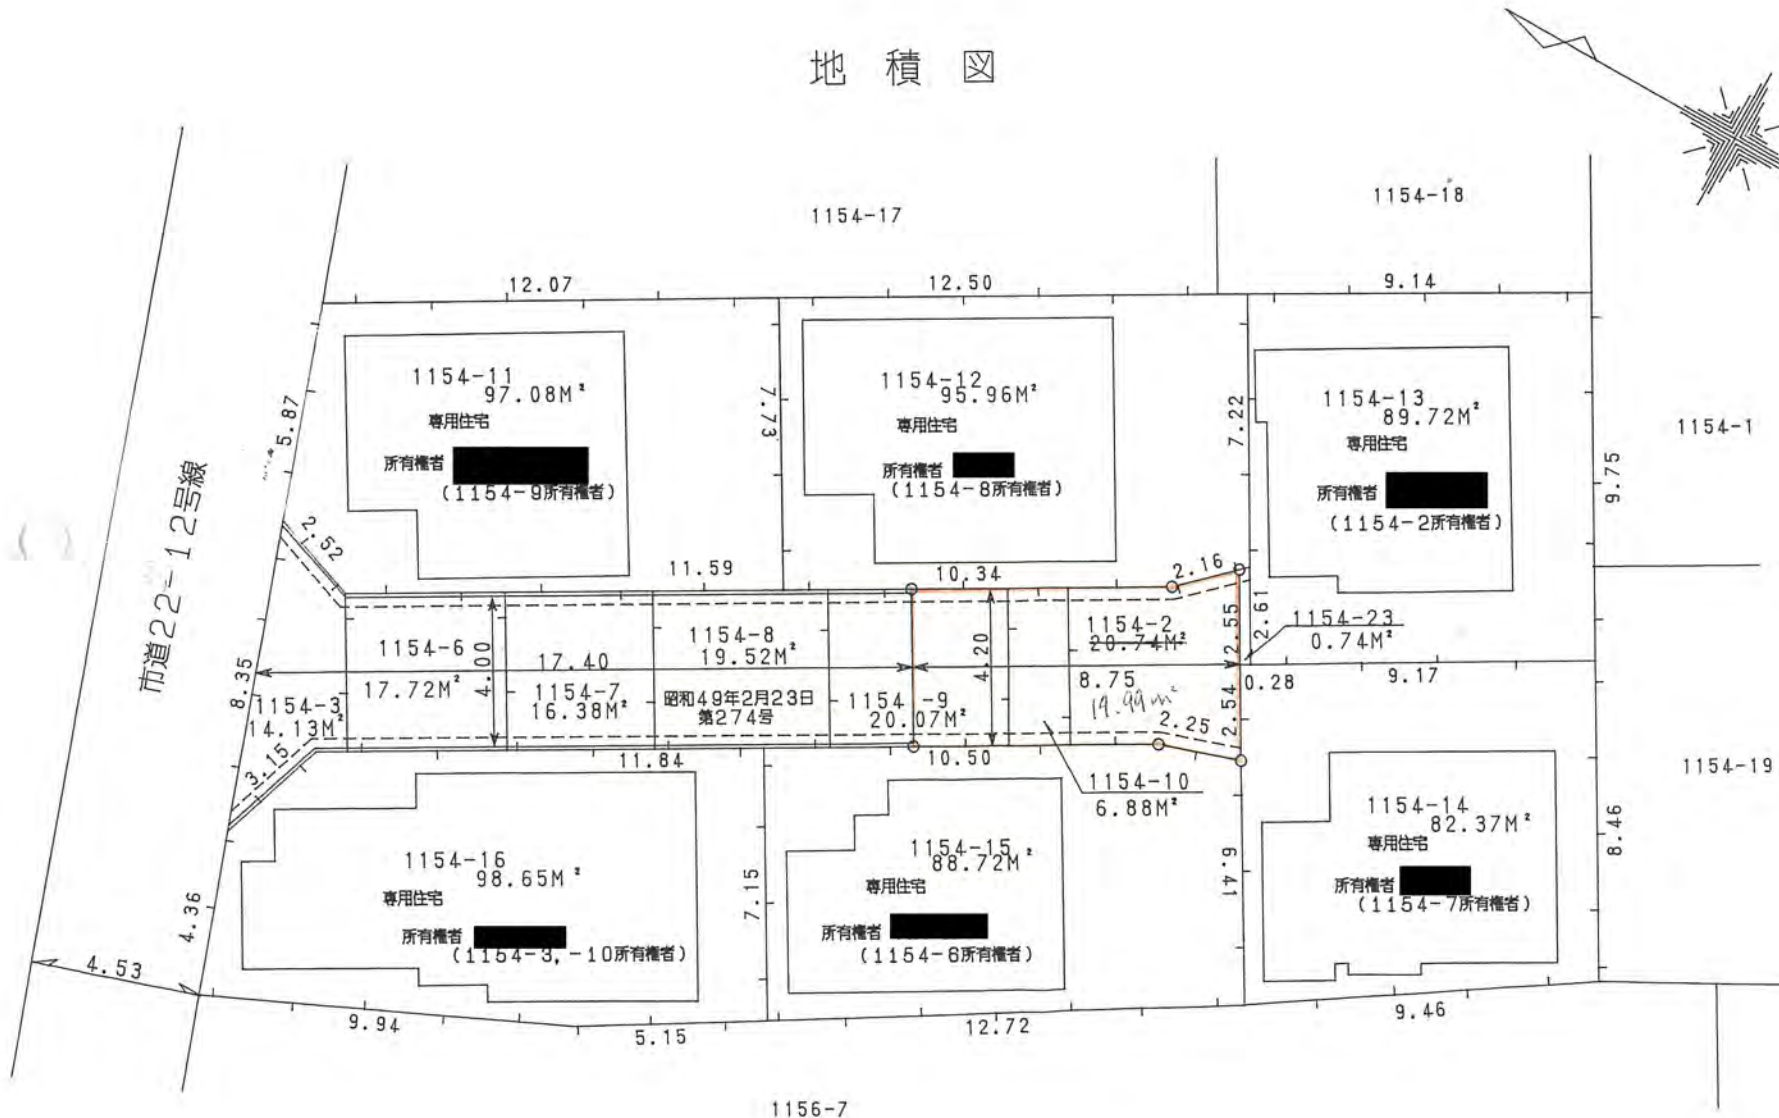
地 積 図

1154-17

1154-18

12.07

12.50

9.14

1154-11
97.08M²
専用住宅
所有権者 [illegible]
(1154-9所有権者)

1154-12
95.96M²
専用住宅
所有権者 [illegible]
(1154-8所有権者)

1154-13
89.72M²
専用住宅
所有権者 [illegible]
(1154-2所有権者)

1154-1

5.87

7.73

7.22

9.75

市道22-12号線

2.52

11.59

10.34

2.16

1154-6
17.72M²

4.00

17.40

1154-8
19.52M²

4.20

1154-2
20.74M²

2.55

2.61

1154-23
0.74M²

8.35

1154-3
14.13M²

1154-7
16.38M²

昭和49年2月23日
第274号

1154-9
20.07M²

8.75
19.99m²

2.54

0.28

9.17

2.25

3.15

11.84

10.50

1154-10
6.88M²

1154-19

1154-16
98.65M²
専用住宅
所有権者 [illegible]
(1154-3, -10所有権者)

7.15

1154-15
88.72M²
専用住宅
所有権者 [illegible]
(1154-6所有権者)

6.41

1154-14
82.37M²
専用住宅
所有権者 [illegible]
(1154-7所有権者)

8.46

4.36

4.53

9.94

5.15

12.72

9.46

1156-7